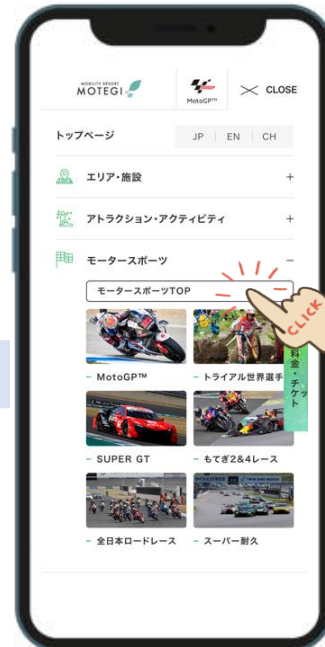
MOBILITY RESORT MOTEGI

MotoGP™

CLOSE

トップページ

JP | EN | CH

エリア・施設 +

アトラクション・アクティビティ +

モータースポーツ −

モータースポーツTOP

CLICK

料金・チケット

− MotoGP™

− トライアル世界選手

− SUPER GT

− もてぎ2&4レース

− 全日本ロードレース

− スーパー耐久